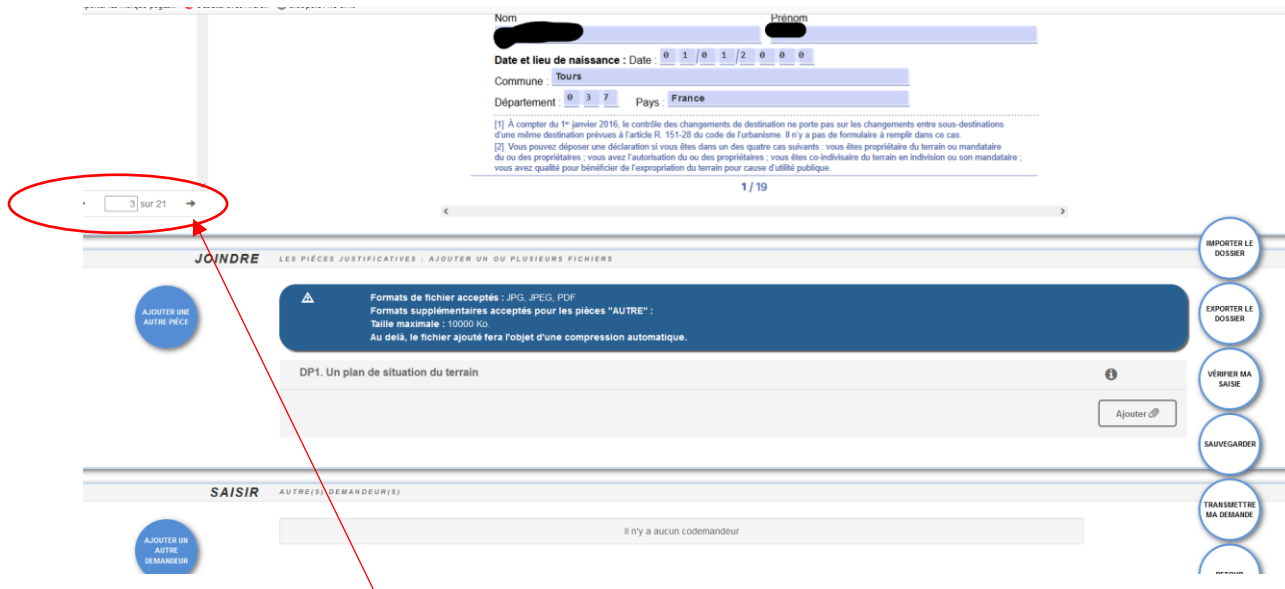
Nom

Prénom

Date et lieu de naissance : Date : 0 1 0 1 2 0 0 0

Commune : Tours

Département : 0 3 7 Pays : France

[1] À compter du 1er janvier 2016, le contrôle des changements de destination ne porte pas sur les changements entre sous-destinations d'une même destination prévues à l'article R. 151-28 du code de l'urbanisme. Il n'y a pas de formulaire à remplir dans ce cas.
[2] Vous pouvez déposer une déclaration si vous êtes dans un des quatre cas suivants : vous êtes propriétaire du terrain ou mandataire du ou des propriétaires ; vous avez l'autorisation du ou des propriétaires ; vous êtes co-indivisaire du terrain en indivision ou son mandataire ; vous avez qualité pour bénéficier de l'expropriation du terrain pour cause d'utilité publique.

1 / 19

3 sur 21

JOINDRE LES PIÈCES JUSTIFICATIVES : AJOUTER UN OU PLUSIEURS FICHIERS

AJOUTER UNE AUTRE PIÈCE

Formats de fichier acceptés : JPG, JPEG, PDF
Formats supplémentaires acceptés pour les pièces "AUTRE" :
Taille maximale : 10000 Ko.
Au delà, le fichier ajouté fera l'objet d'une compression automatique.

DP1. Un plan de situation du terrain

Ajouter

IMPORTER LE DOSSIER

EXPORTER LE DOSSIER

VÉRIFIER MA SAISIE

SAUVEGARDER

TRANSMETTRE MA DEMANDE

SAISIR AUTRE(S) DEMANDEUR(S)

AJOUTER UN AUTRE DEMANDEUR

Il n'y a aucun codemandeur